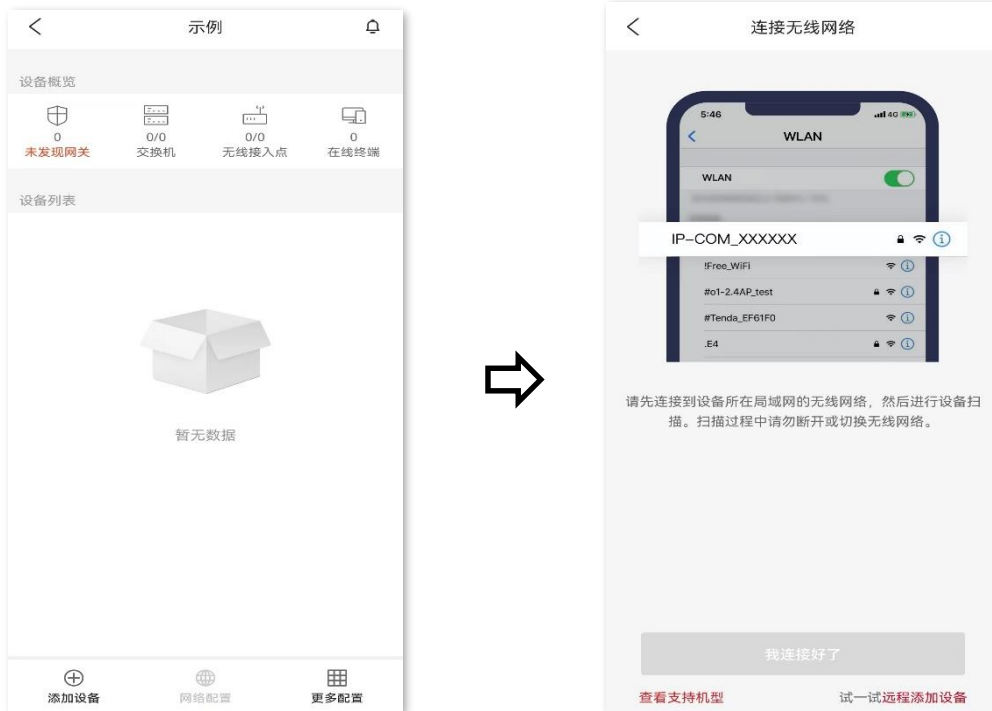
示例

设备概览

0
未发现网关

0/0
交换机

0/0
无线接入点

0
在线终端

设备列表

暂无数据

添加设备

网络配置

更多配置

连接无线网络

5:46

4G

WLAN

WLAN

IP-COM_XXXXXX

!Free_WiFi

#o1-2.4AP_test

#Tenda_EF61F0

.E4

请先连接到设备所在局域网的无线网络，然后进行设备扫描。扫描过程中请勿断开或切换无线网络。

我连接好了

查看支持机型

试一试远程添加设备